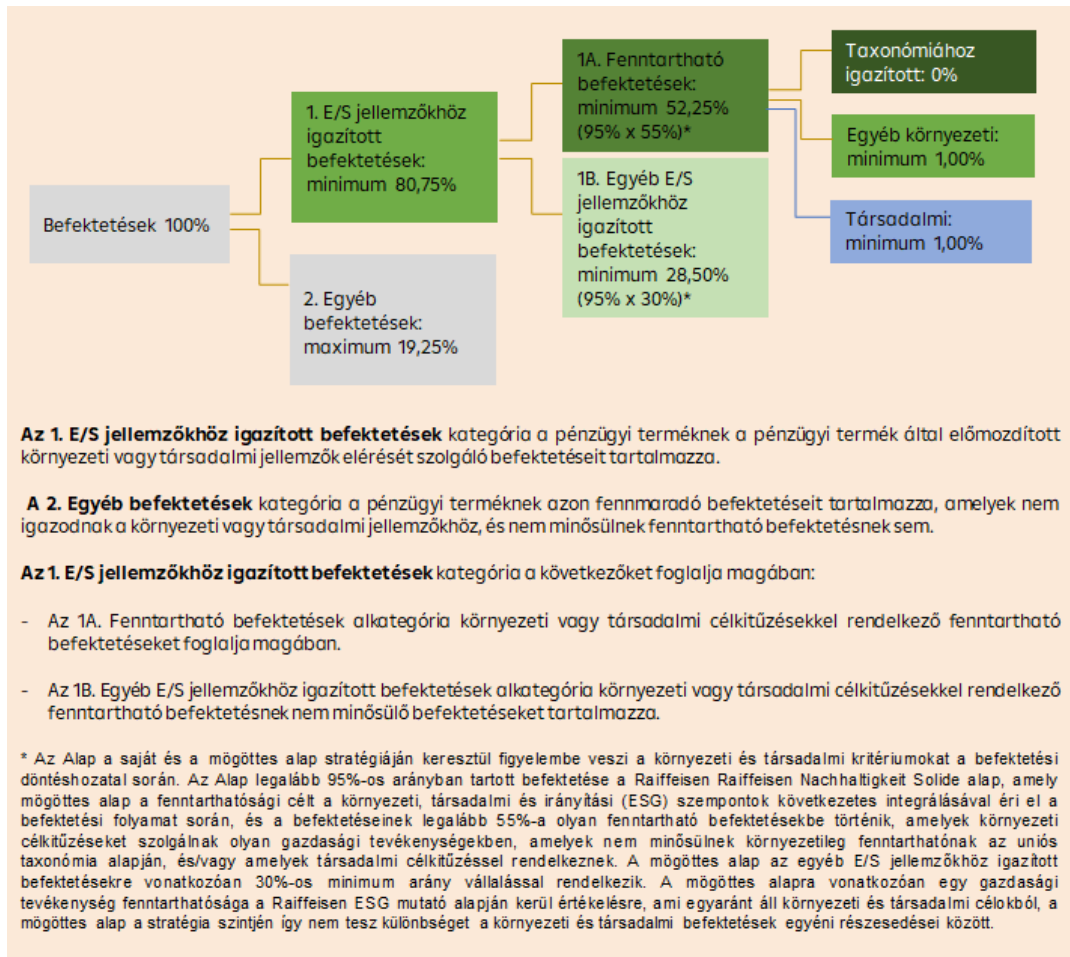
Befektetések 100%

1. E/S jellemzőkhöz igazított befektetések: minimum 80,75%

2. Egyéb befektetések: maximum 19,25%

1A. Fenntartható befektetések: minimum 52,25% (95% x 55%)*

1B. Egyéb E/S jellemzőkhöz igazított befektetések: minimum 28,50% (95% x 30%)*

Taxonómiához igazított: 0%

Egyéb környezeti: minimum 1,00%

Társadalmi: minimum 1,00%

**Az 1. E/S jellemzőkhöz igazított befektetések** kategória a pénzügyi terméknek a pénzügyi termék által előmozdított környezeti vagy társadalmi jellemzők elérését szolgáló befektetéseit tartalmazza.

**A 2. Egyéb befektetések** kategória a pénzügyi terméknek azon fennmaradó befektetéseit tartalmazza, amelyek nem igazodnak a környezeti vagy társadalmi jellemzőkhöz, és nem minősülnek fenntartható befektetésnek sem.

**Az 1. E/S jellemzőkhöz igazított befektetések** kategória a következőket foglalja magában:

- Az 1A. Fenntartható befektetések alkategória környezeti vagy társadalmi célkitűzésekkel rendelkező fenntartható befektetéseket foglalja magában.

- Az 1B. Egyéb E/S jellemzőkhöz igazított befektetések alkategória környezeti vagy társadalmi célkitűzésekkel rendelkező fenntartható befektetésnek nem minősülő befektetéseket tartalmazza.

* Az Alap a saját és a mögöttes alap stratégiáján keresztül figyelembe veszi a környezeti és társadalmi kritériumokat a befektetési döntéshozatal során. Az Alap legalább 95%-os arányban tartott befektetése a Raiffeisen Raiffeisen Nachhaltigkeit Solide alap, amely mögöttes alap a fenntarthatósági célt a környezeti, társadalmi és irányítási (ESG) szempontok következetes integrálásával éri el a befektetési folyamat során, és a befektetéseinek legalább 55%-a olyan fenntartható befektetésekbe történik, amelyek környezeti célkitűzéseket szolgálnak olyan gazdasági tevékenységekben, amelyek nem minősülnek környezetileg fenntarthatónak az uniós taxonómia alapján, és/vagy amelyek társadalmi célkitűzéssel rendelkeznek. A mögöttes alap az egyéb E/S jellemzőkhöz igazított befektetésekre vonatkozóan 30%-os minimum arány vállalással rendelkezik. A mögöttes alapra vonatkozóan egy gazdasági tevékenység fenntarthatósága a Raiffeisen ESG mutató alapján kerül értékelésre, ami egyaránt áll környezeti és társadalmi célokból, a mögöttes alap a stratégia szintjén így nem tesz különbséget a környezeti és társadalmi befektetések egyéni részesedései között.